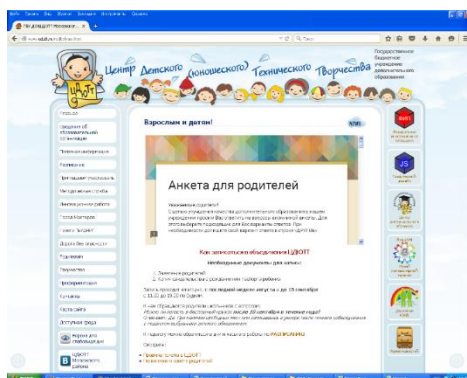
Центр Детского (Юношеского) Технического Творчества

ЦДЮТТ

Государственное бюджетное учреждение дополнительного образования

Главная

Сведения об образовательной организации

Платные услуги

Расписание

Мероприятия

Методическая служба

Воспитательная работа

Полезная информация

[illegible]

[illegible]

Родителям

Педагогам

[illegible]

Контакты

Карта сайта

Доступная среда

Взрослым и детям!

Анкета для родителей

Как записаться в объединения ЦДЮТТ

Необходимые документы для записи:

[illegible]

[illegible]